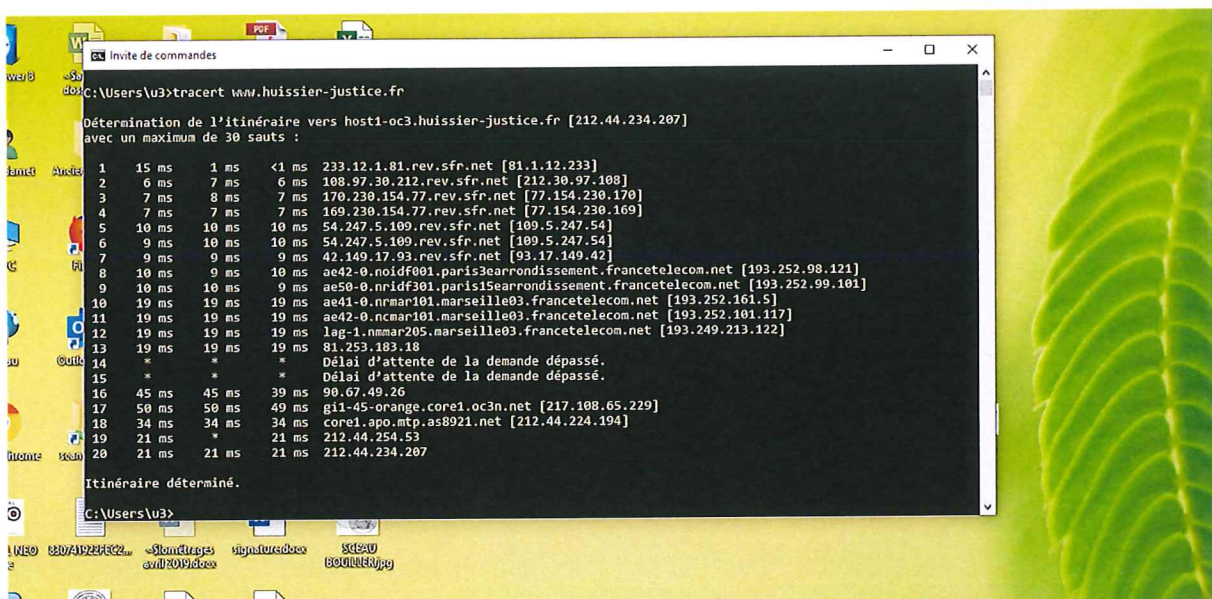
Invite de commandes

C:\Users\u3>tracert www.huissier-justice.fr

Détermination de l'itinéraire vers host1-oc3.huissier-justice.fr [212.44.234.207]
avec un maximum de 30 sauts :

1 15 ms 1 ms <1 ms 233.12.1.81.rev.sfr.net [81.1.12.233]
2 6 ms 7 ms 6 ms 108.97.30.212.rev.sfr.net [212.30.97.108]
3 7 ms 8 ms 7 ms 170.230.154.77.rev.sfr.net [77.154.230.170]
4 7 ms 7 ms 7 ms 169.230.154.77.rev.sfr.net [77.154.230.169]
5 10 ms 10 ms 10 ms 54.247.5.109.rev.sfr.net [109.5.247.54]
6 9 ms 10 ms 10 ms 54.247.5.109.rev.sfr.net [109.5.247.54]
7 9 ms 9 ms 9 ms 42.149.17.93.rev.sfr.net [93.17.149.42]
8 10 ms 9 ms 10 ms ae42-0.noidf001.paris3earrondissement.francetelecom.net [193.252.98.121]
9 10 ms 10 ms 9 ms ae50-0.nridf301.paris15earrondissement.francetelecom.net [193.252.99.101]
10 19 ms 19 ms 19 ms ae41-0.nrmar101.marseille03.francetelecom.net [193.252.161.5]
11 19 ms 19 ms 19 ms ae42-0.ncmar101.marseille03.francetelecom.net [193.252.101.117]
12 19 ms 19 ms 19 ms lag-1.nmmar205.marseille03.francetelecom.net [193.249.213.122]
13 19 ms 19 ms 19 ms 81.253.183.18
14 * * * Délai d'attente de la demande dépassé.
15 * * * Délai d'attente de la demande dépassé.
16 45 ms 45 ms 39 ms 90.67.49.26
17 50 ms 50 ms 49 ms gi1-45-orange.core1.oc3n.net [217.108.65.229]
18 34 ms 34 ms 34 ms core1.apo.mtp.as8921.net [212.44.224.194]
19 21 ms * 21 ms 212.44.254.53
20 21 ms 21 ms 21 ms 212.44.234.207

Itinéraire déterminé.

C:\Users\u3>

8307A1922FEC2... ~Slométrages avril 2019.docx signature.docx SCEAU BOUILLER.jpg